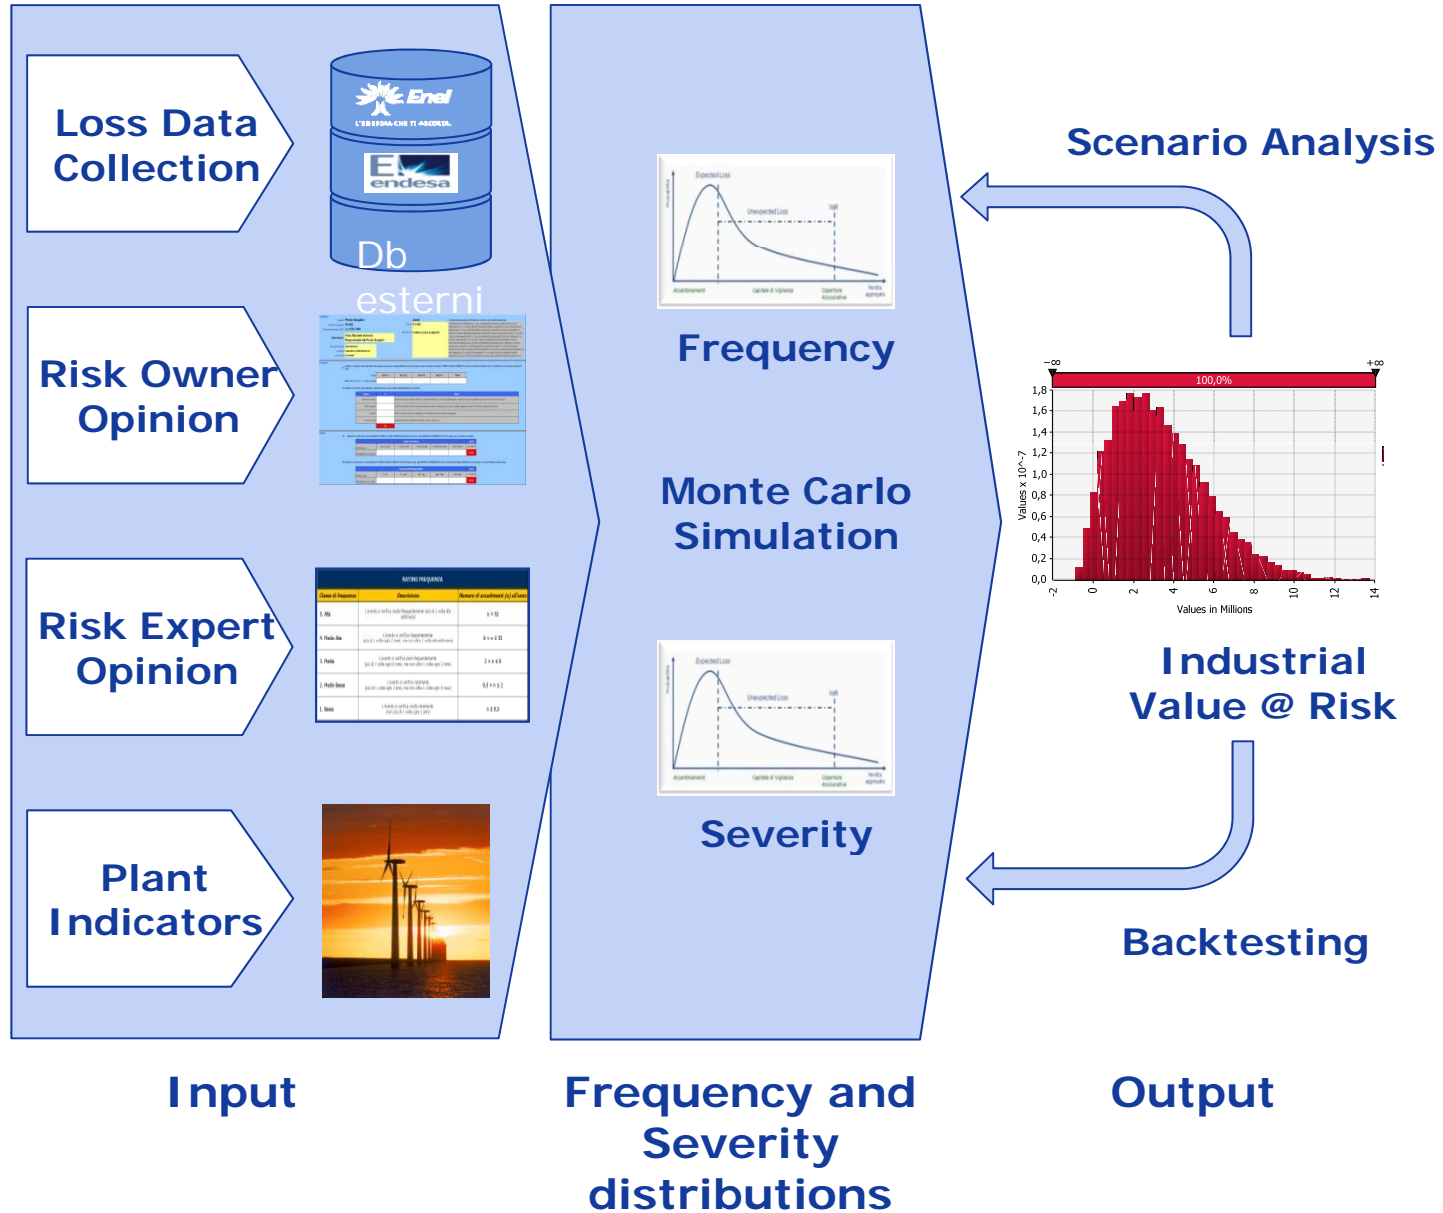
Loss Data Collection

Enel
L'ENERGIA CHE TI ASCOLTA.

endesa

Db esterni

Risk Owner Opinion

Risk Expert Opinion

RATING FREQUENZA

| Classe di frequenza | Descrizione | Numero di accadimenti (n) all'anno |
|---|---|---|
| 5. Alta | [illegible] | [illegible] |
| 4. Medio Alta | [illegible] | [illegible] |
| 3. Media | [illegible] | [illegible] |
| 2. Medio Bassa | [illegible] | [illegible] |
| 1. Bassa | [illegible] | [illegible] |

Plant Indicators

Expected Loss
Unexpected Loss
VaR
Frequency

Monte Carlo Simulation

Expected Loss
Unexpected Loss
VaR
Severity

Scenario Analysis

$-\infty$ $+\infty$
100,0%
1,8
1,6
1,4
1,2
1,0
0,8
0,6
0,4
0,2
0,0
Values x 10^-7
-2 0 2 4 6 8 10 12 14
Values in Millions

Industrial Value @ Risk

Backtesting

Input

Frequency and Severity distributions

Output